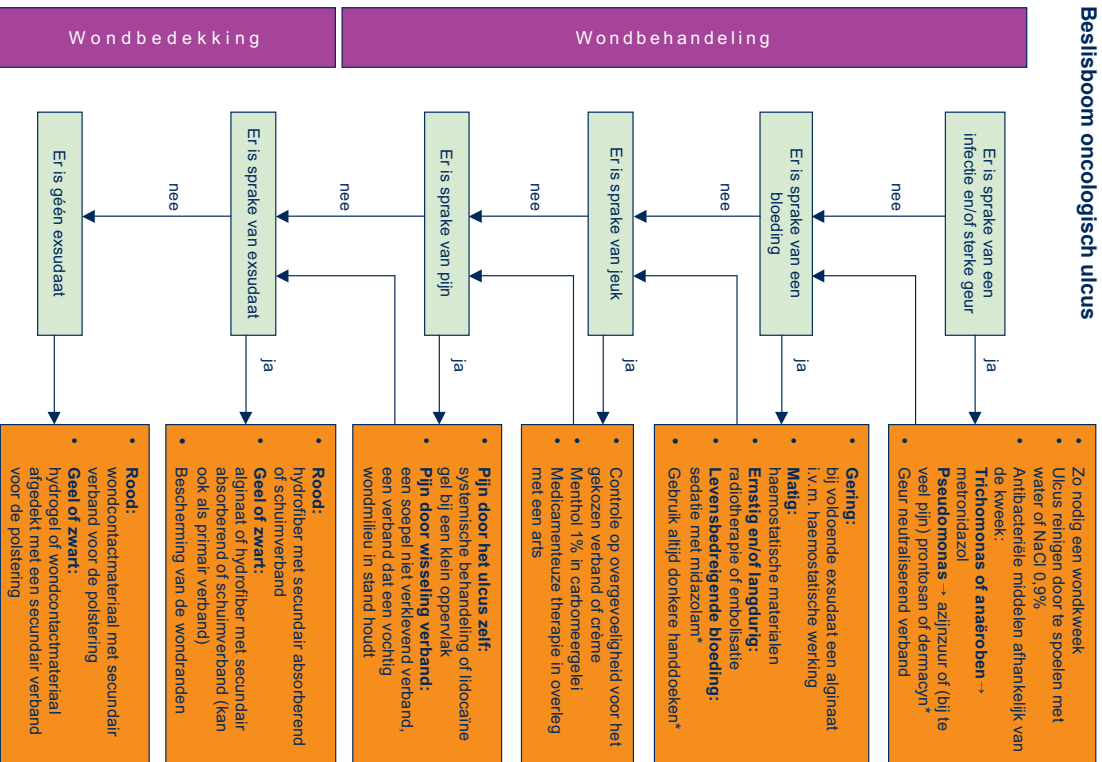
Beslisboom oncologisch ulcus

Wondbehandeling

Wondbedekking

Er is sprake van een infectie en/of sterke geur

ja

nee

- Zo nodig een wondkweek
- Ulcus reinigen door te spoelen met water of NaCl 0,9%
- Antibacteriële middelen afhankelijk van de kweek: **Trichomonas of anaëroben** → metronidazol **Pseudomonas** → azijnzuur of (bij te veel pijn) prontosan of dermacyn*
- Geur neutraliserend verband

Er is sprake van een bloeding

ja

nee

- **Gering:** bij voldoende exsudaat een alginaat i.v.m. haemostatische werking
- **Matig:** haemostatische materialen
- **Ernstig en/of langdurig:** radiotherapie of embolisatie
- **Levensbedreigende bloeding:** sedatie met midazolam*
- Gebruik altijd donkere handdoeken*

Er is sprake van jeuk

ja

nee

- Controle op overgevoeligheid voor het gekozen verband of crème
- Menthol 1% in carbomeergel
- Medicamenteuze therapie in overleg met een arts

Er is sprake van pijn

ja

nee

- **Pijn door het ulcus zelf:** systemische behandeling of lidocaïne gel bij een klein oppervlak
- **Pijn door wisseling verband:** een soepel niet verklevend verband, een verband dat een vochtig wondmilieu in stand houdt

Er is sprake van exsudaat

ja

nee

- **Rood:** hydrofiber met secundair absorberend of schuimverband
- **Geel of zwart:** alginaat of hydrofiber met secundair absorberend of schuimverband (kan ook als primair verband)
- Bescherming van de wondranden

Er is géén exsudaat

- **Rood:** wondcontactmateriaal met secundair verband voor de polstering
- **Geel of zwart:** hydrogel of wondcontactmateriaal afgedekt met een secundair verband voor de polstering